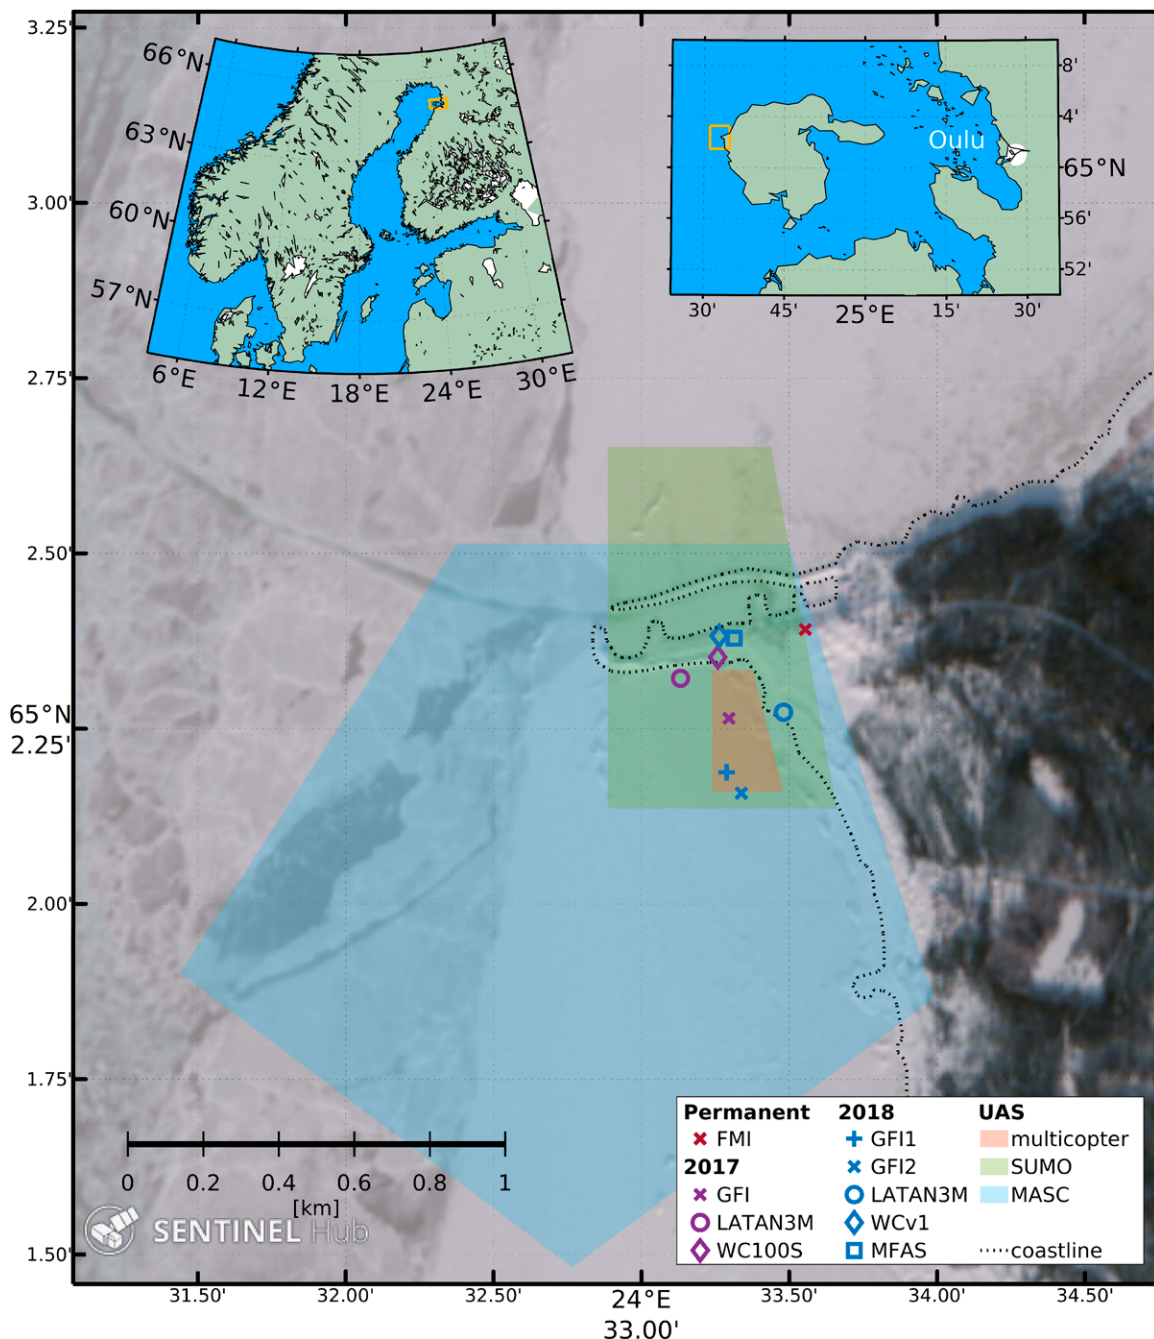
3.25'
3.00'
2.75'
2.50'
65°N
2.25'
2.00'
1.75'
1.50'

66°N
63°N
60°N
57°N
6°E
12°E
18°E
24°E
30°E

Oulu
8'
4'
65°N
56'
52'
30'
45'
25°E
15'
30'

0
0.2
0.4
0.6
0.8
1
[km]

SENTINEL Hub

| Permanent | 2018 | UAS |
|---|---|---|
| FMI | GFI1 | multicopter |
| **2017** | GFI2 | SUMO |
| GFI | LATAN3M | MASC |
| LATAN3M | WCv1 | |
| WC100S | MFAS | coastline |

31.50'
32.00'
32.50'
24°E
33.00'
33.50'
34.00'
34.50'